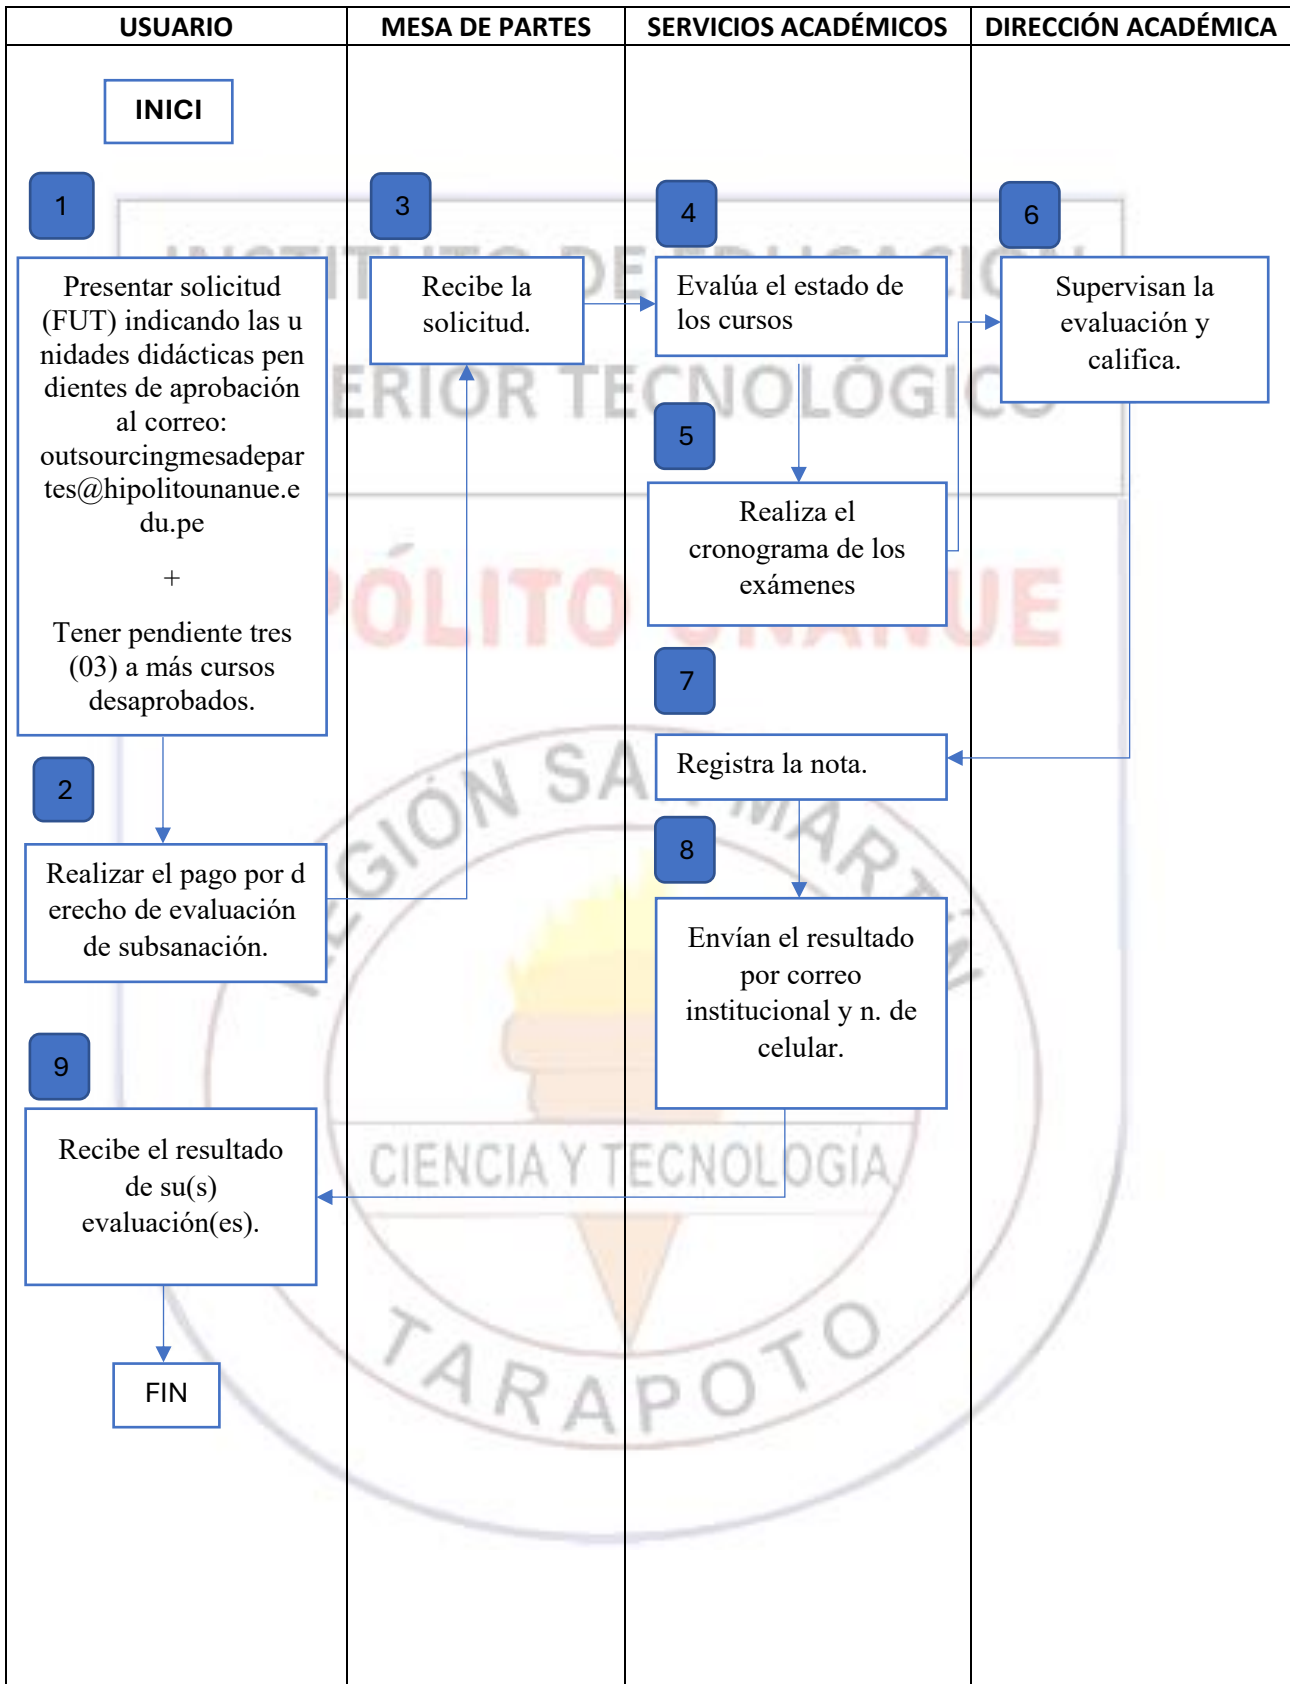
| USUARIO | MESA DE PARTES | SERVICIOS ACADÉMICOS | DIRECCIÓN ACADÉMICA |
|---|---|---|---|

INICI

1

Presentar solicitud (FUT) indicando las u nidades didácticas pen dientes de aprobación al correo: outsourcingmesadepar tes@hipolitounanue.e du.pe

+

Tener pendiente tres (03) a más cursos desaprobados.

2

Realizar el pago por d erecho de evaluación de subsanación.

9

Recibe el resultado de su(s) evaluación(es).

FIN

3

Recibe la solicitud.

4

Evalúa el estado de los cursos

5

Realiza el cronograma de los exámenes

7

Registra la nota.

8

Envían el resultado por correo institucional y n. de celular.

6

Supervisan la evaluación y califica.

INSTITUTO DE EDUCACIÓN SUPERIOR TECNOLÓGICO HIPÓLITO UNANUE

REGIÓN SAN MARTÍN

CIENCIA Y TECNOLOGÍA

TARAPOTO